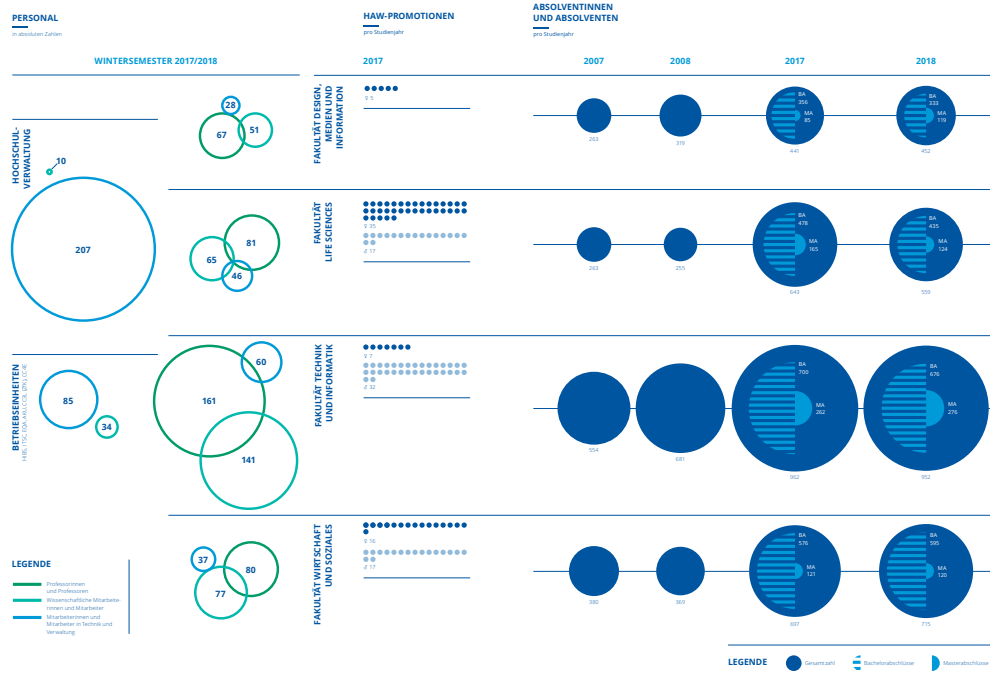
PERSONAL
in absoluten Zahlen

WINTERSEMESTER 2017/2018

HOCHSCHULVERWALTUNG

10

207

28
67
51

81
65
46

BETRIEBSEINHEITEN
HIBS, TSC, IDA, WALL, CC, CCH, LC HH

85
34

60
161
141

37
80
77

LEGENDE
Professorinnen und Professoren
Wissenschaftliche Mitarbeiterinnen und Mitarbeiter
Mitarbeiterinnen und Mitarbeiter in Technik und Verwaltung

HAW-PROMOTIONEN
pro Studienjahr

2017

FAKULTÄT DESIGN, MEDIEN UND INFORMATION
♀ 5

FAKULTÄT LIFE SCIENCES
♀ 35
♂ 17

FAKULTÄT TECHNIK UND INFORMATIK
♀ 7
♂ 32

FAKULTÄT WIRTSCHAFT UND SOZIALES
♀ 16
♂ 17

ABSOLVENTINNEN UND ABSOLVENTEN
pro Studienjahr

2007
2008
2017
2018

263
319
BA 356
MA 85
441
BA 333
MA 119
452

263
255
BA 478
MA 165
643
BA 435
MA 124
559

554
681
BA 700
MA 262
962
BA 676
MA 276
952

380
369
BA 576
MA 121
697
BA 595
MA 120
715

LEGENDE
Gesamtzahl
Bachelorabschlüsse
Masterabschlüsse